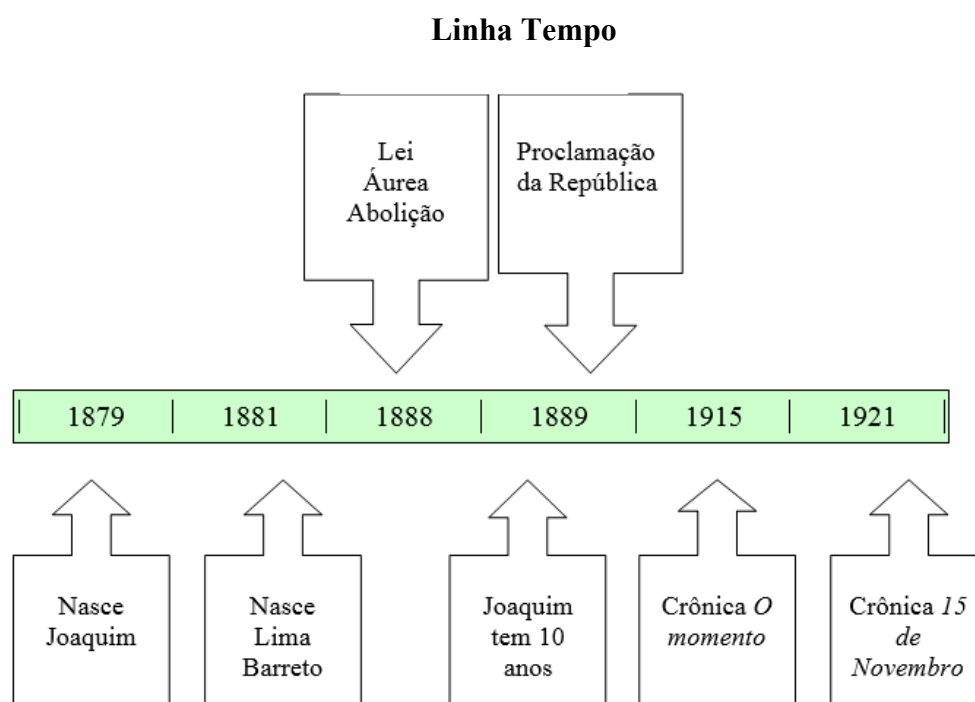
**Linha Tempo**

Lei Áurea Abolição

Proclamação da República

| 1879 | 1881 | 1888 | 1889 | 1915 | 1921 |
|---|---|---|---|---|---|

Nasce Joaquim

Nasce Lima Barreto

Joaquim tem 10 anos

Crônica *O momento*

Crônica *15 de Novembro*